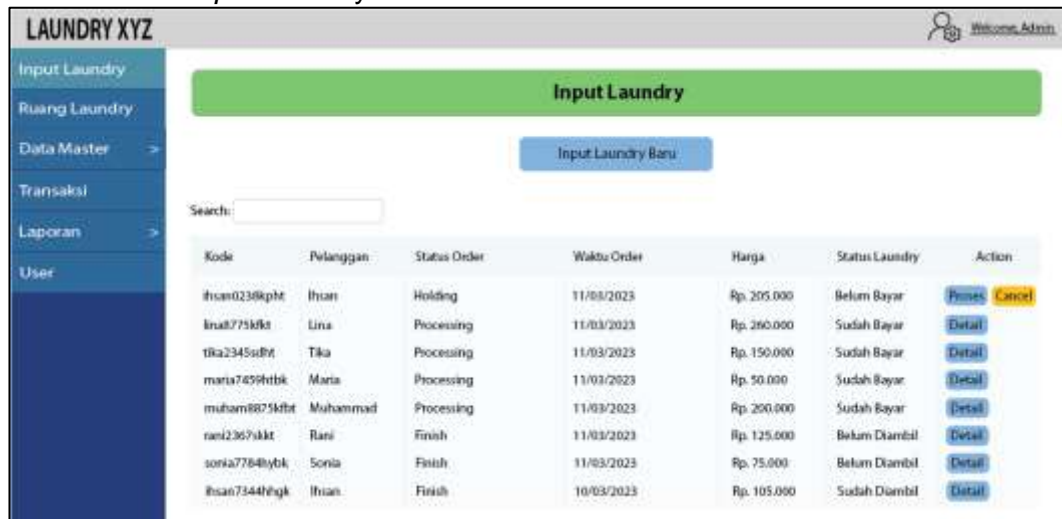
LAUNDRY XYZ

Welcome, Admin

Input Laundry
Ruang Laundry
Data Master >
Transaksi
Laporan >
User

Input Laundry

Input Laundry Baru

Search:

| Kode | Pelanggan | Status Order | Waktu Order | Harga | Status Laundry | Action |
|---|---|---|---|---|---|---|
| ihsan0238kpht | Ihsan | Holding | 11/03/2023 | Rp. 205.000 | Belum Bayar | Proses Cancel |
| lina8775kfkt | Lina | Processing | 11/03/2023 | Rp. 260.000 | Sudah Bayar | Detail |
| tika2345sdht | Tika | Processing | 11/03/2023 | Rp. 150.000 | Sudah Bayar | Detail |
| maria7459htbk | Maria | Processing | 11/03/2023 | Rp. 50.000 | Sudah Bayar | Detail |
| muham8875kfbt | Muhammad | Processing | 11/03/2023 | Rp. 200.000 | Sudah Bayar | Detail |
| rani2367skkt | Rani | Finish | 11/03/2023 | Rp. 125.000 | Belum Diambil | Detail |
| sonia7784hybk | Sonia | Finish | 11/03/2023 | Rp. 75.000 | Belum Diambil | Detail |
| ihsan7344hhgk | Ihsan | Finish | 10/03/2023 | Rp. 105.000 | Sudah Diambil | Detail |